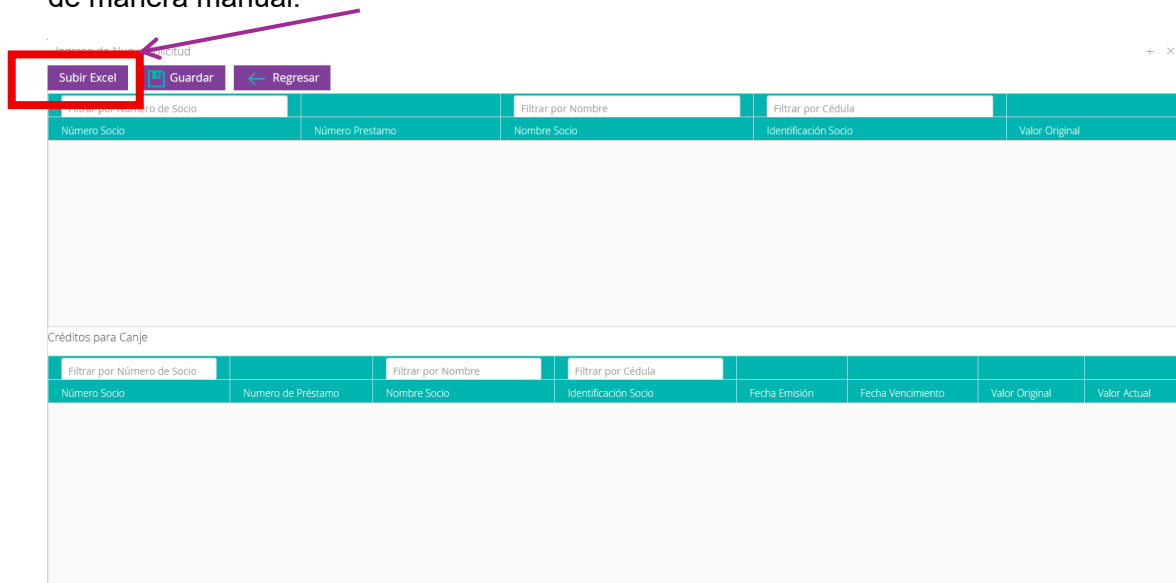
de manera manual.

Ingreso de Nu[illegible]olicitud

+ ×

Subir Excel Guardar Regresar

Filtrar por Número de Socio
Filtrar por Nombre
Filtrar por Cédula

| Número Socio | Número Prestamo | Nombre Socio | Identificación Socio | Valor Original |
|---|---|---|---|---|

Créditos para Canje

Filtrar por Número de Socio
Filtrar por Nombre
Filtrar por Cédula

| Número Socio | Numero de Préstamo | Nombre Socio | Identificación Socio | Fecha Emisión | Fecha Vencimiento | Valor Original | Valor Actual |
|---|---|---|---|---|---|---|---|